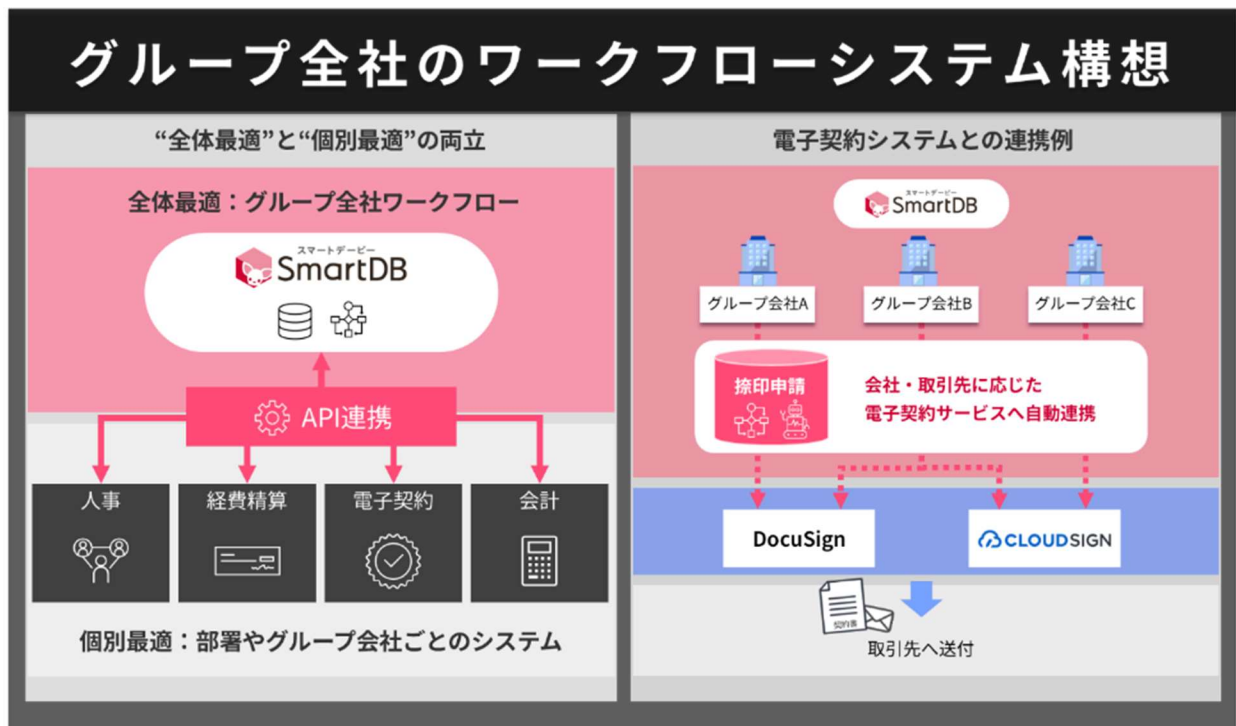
グループ全社のワークフローシステム構想

“全体最適”と“個別最適”の両立

全体最適：グループ全社ワークフロー

スマートデービー
SmartDB

API連携

人事

経費精算

電子契約

会計

個別最適：部署やグループ会社ごとのシステム

電子契約システムとの連携例

スマートデービー
SmartDB

グループ会社A

グループ会社B

グループ会社C

捺印申請

会社・取引先に応じた
電子契約サービスへ自動連携

DocuSign

CLOUDSIGN

契約書

取引先へ送付